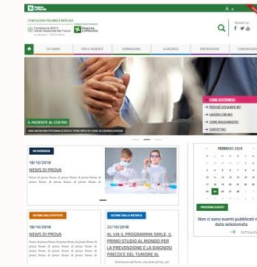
FONDAZIONE POLIAMBULANZA

Fondazione IRCCS

Regione Lombardia

HOME

CHI SIAMO

PER IL PAZIENTE

FORMAZIONE

ECCELLENZE

PREVENZIONE

CONTATTI

IL PAZIENTE AL CENTRO

CORSI ECCELLENZA

PROGRAMMI

10/10/2018

NEWS DI PROVA

FEBBRAIO 2019

10/10/2018

NEWS DI PROVA

22/10/2018

AL VIA IL PROGRAMMA SMILE. IL PRIMO STUDIO DI RISCHIO PER LA PREVENZIONE E LA DIAGNOSI PRECOCE DEL TUMORE AL

Non ci sono eventi pubblicati in data selezionata